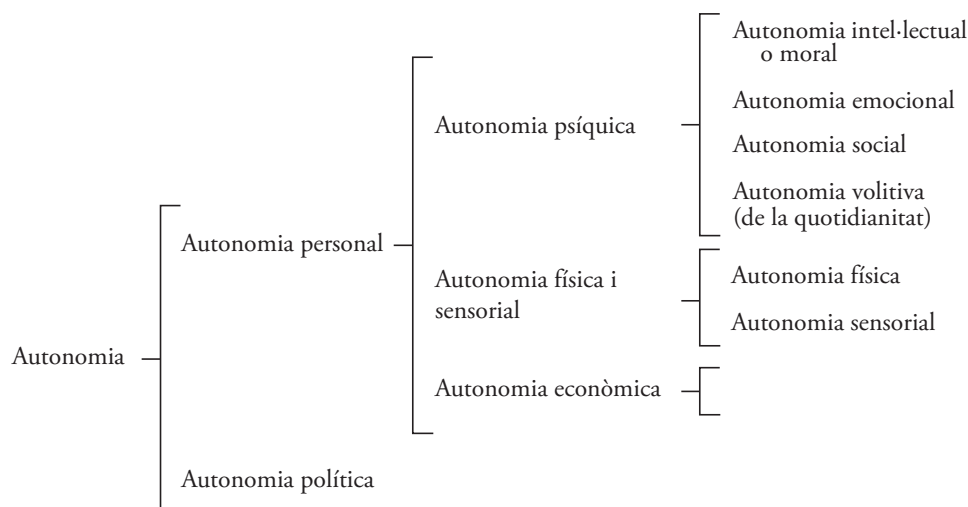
Autonomia

Autonomia personal

Autonomia psíquica

Autonomia intel·lectual o moral

Autonomia emocional

Autonomia social

Autonomia volitiva (de la quotidianitat)

Autonomia física i sensorial

Autonomia física

Autonomia sensorial

Autonomia econòmica

Autonomia política